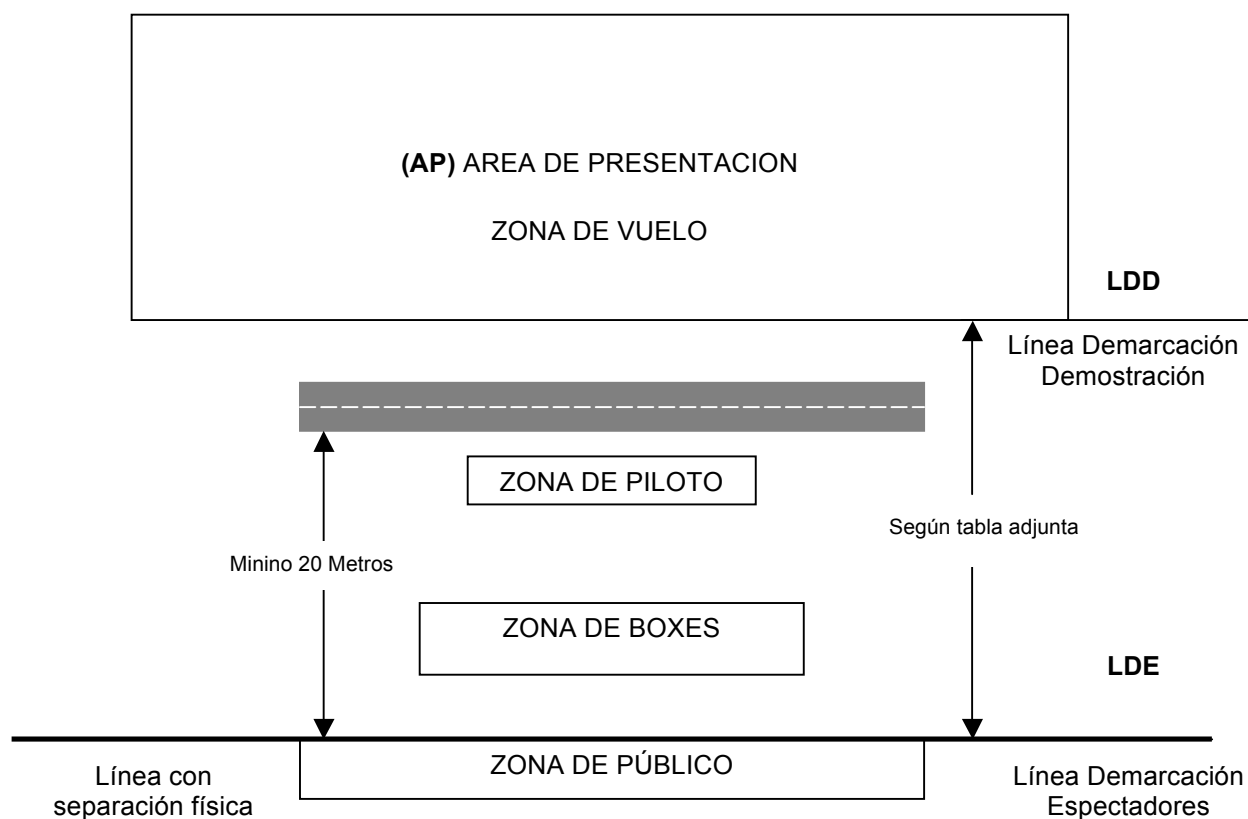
(AP) AREA DE PRESENTACION

ZONA DE VUELO

LDD

Línea Demarcación Demostración

ZONA DE PILOTO

Según tabla adjunta

Minino 20 Metros

ZONA DE BOXES

LDE

ZONA DE PÚBLICO

Línea con separación física

Línea Demarcación Espectadores